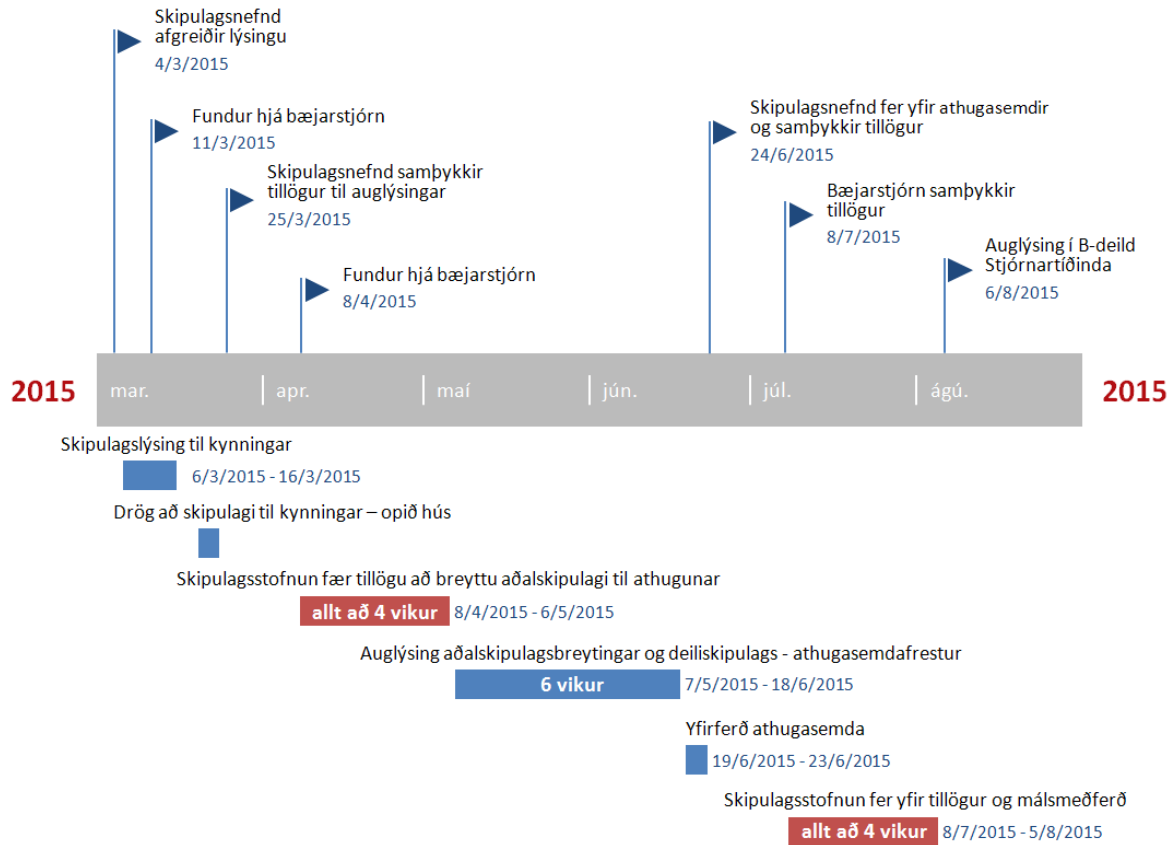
Skipulagsnefnd afgreiðir lýsingu
4/3/2015

Fundur hjá bæjarstjórn
11/3/2015

Skipulagsnefnd samþykkir tillögur til auglýsingar
25/3/2015

Fundur hjá bæjarstjórn
8/4/2015

Skipulagsnefnd fer yfir athugasemdir og samþykkir tillögur
24/6/2015

Bæjarstjórn samþykkir tillögur
8/7/2015

Auglýsing í B-deild Stjórnartíðinda
6/8/2015

2015 mar. apr. maí jún. júl. ágú. 2015

Skipulagslýsing til kynningar
6/3/2015 - 16/3/2015

Drög að skipulagi til kynningar – opið hús

Skipulagsstofnun fær tillögu að breyttu aðalskipulagi til athugunar
allt að 4 vikur 8/4/2015 - 6/5/2015

Auglýsing aðalskipulagsbreytingar og deiliskipulags - athugasemdafrestur
6 vikur 7/5/2015 - 18/6/2015

Yfirferð athugasemda
19/6/2015 - 23/6/2015

Skipulagsstofnun fer yfir tillögur og málsmeðferð
allt að 4 vikur 8/7/2015 - 5/8/2015